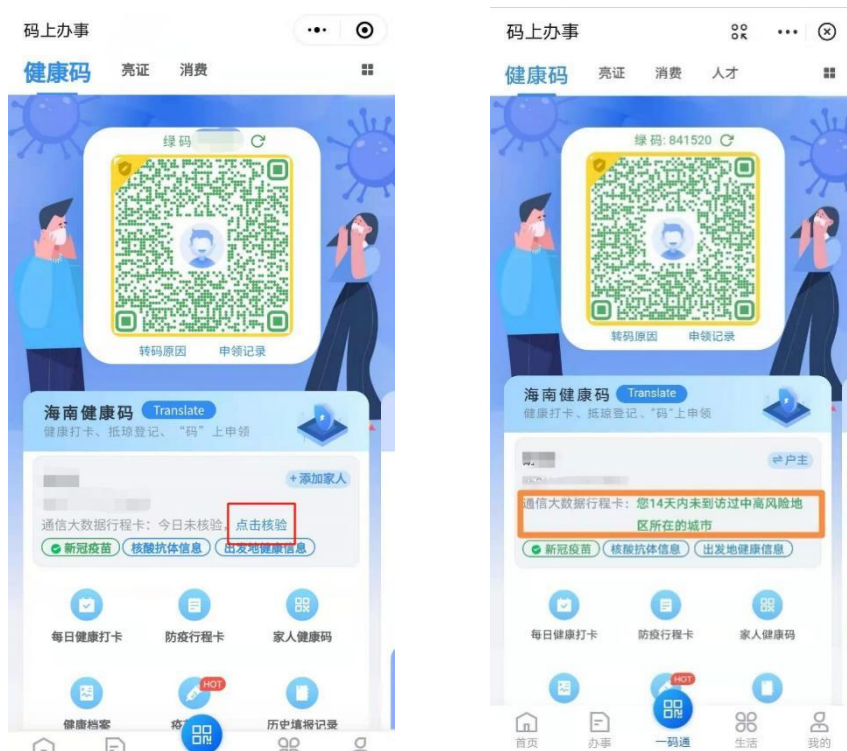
码上办事
健康码 亮证 消费
绿码 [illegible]
转码原因 申领记录
海南健康码 Translate
健康打卡、抵琼登记、"码"上申领
+添加家人
通信大数据行程卡：今日未核验，点击核验
新冠疫苗 核酸抗体信息 出发地健康信息
每日健康打卡 防疫行程卡 家人健康码
健康档案 疫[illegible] 历史填报记录
HOT

码上办事
健康码 亮证 消费 人才
绿码: 841520
转码原因 申领记录
海南健康码 Translate
健康打卡、抵琼登记、"码"上申领
⇌户主
通信大数据行程卡：您14天内未到访过中高风险地区所在的城市
新冠疫苗 核酸抗体信息 出发地健康信息
每日健康打卡 防疫行程卡 家人健康码
HOT
首页 办事 一码通 生活 我的